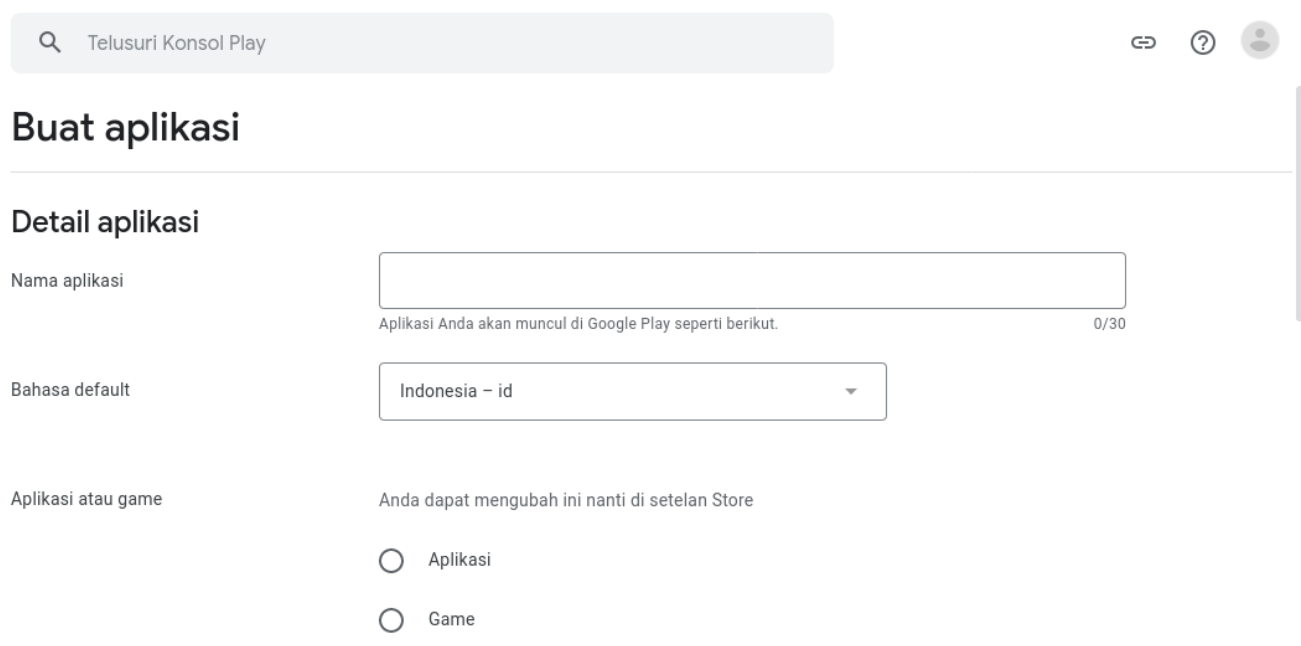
Telusuri Konsol Play

Buat aplikasi

Detail aplikasi

Nama aplikasi

Aplikasi Anda akan muncul di Google Play seperti berikut.

0/30

Bahasa default

Indonesia – id

Aplikasi atau game

Anda dapat mengubah ini nanti di setelan Store

Aplikasi

Game